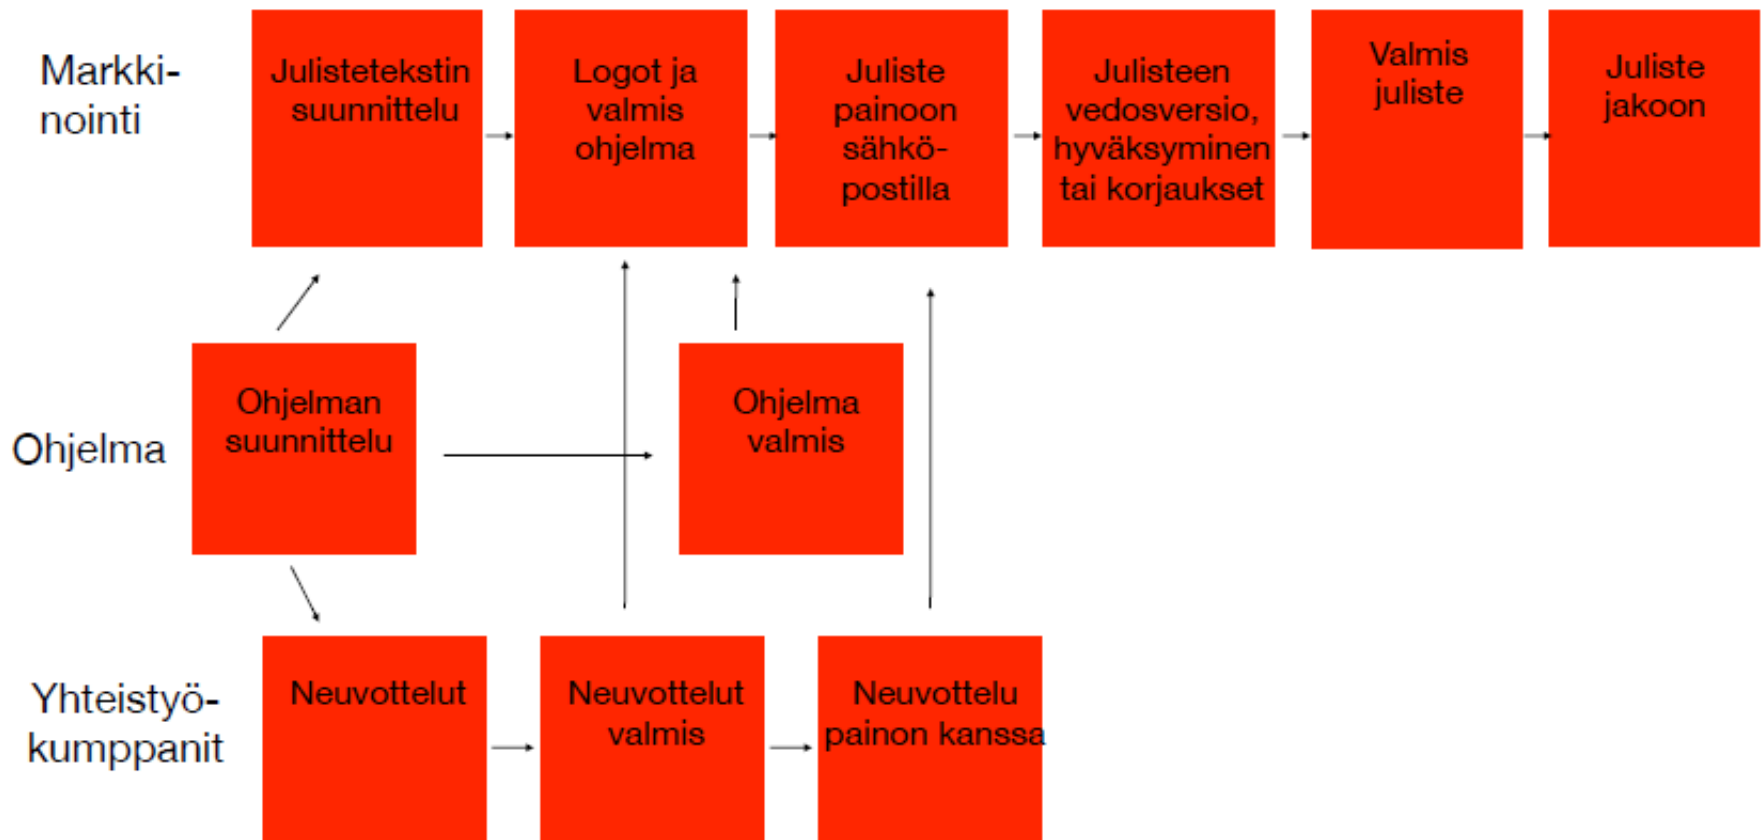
Markkinointi

Julistetekstin suunnittelu

Logot ja valmis ohjelma

Juliste painoon sähköpostilla

Julisteen vedosversio, hyväksyminen tai korjaukset

Valmis juliste

Juliste jakoon

Ohjelma

Ohjelman suunnittelu

Ohjelma valmis

Yhteistyökumppanit

Neuvottelut

Neuvottelut valmis

Neuvottelu painon kanssa